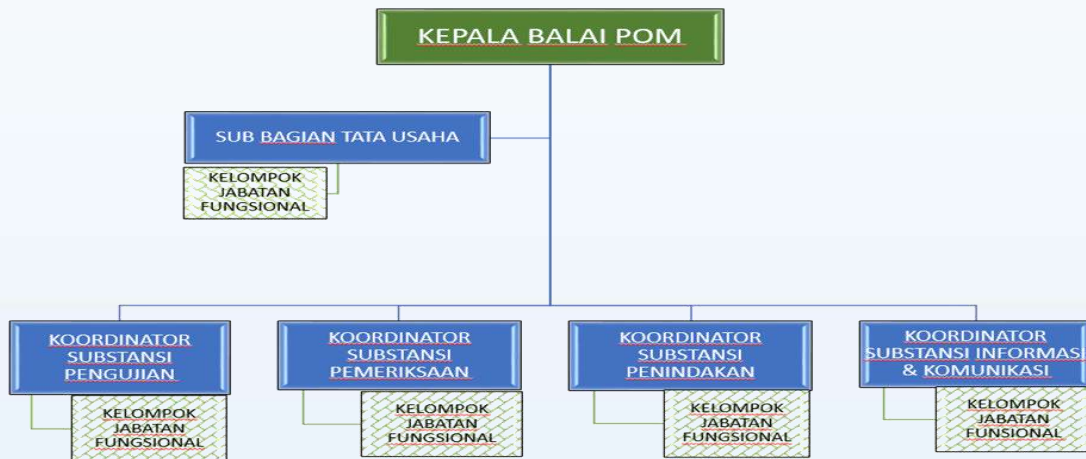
KEPALA BALAI POM

SUB BAGIAN TATA USAHA

KELOMPOK JABATAN FUNGSIONAL

KOORDINATOR SUBSTANSI PENGUJIAN

KELOMPOK JABATAN FUNGSIONAL

KOORDINATOR SUBSTANSI PEMERIKSAAN

KELOMPOK JABATAN FUNGSIONAL

KOORDINATOR SUBSTANSI PENINDAKAN

KELOMPOK JABATAN FUNGSIONAL

KOORDINATOR SUBSTANSI INFORMAS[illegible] & KOMUNIKASI

KELOMPOK JABATAN FUNSIONAL